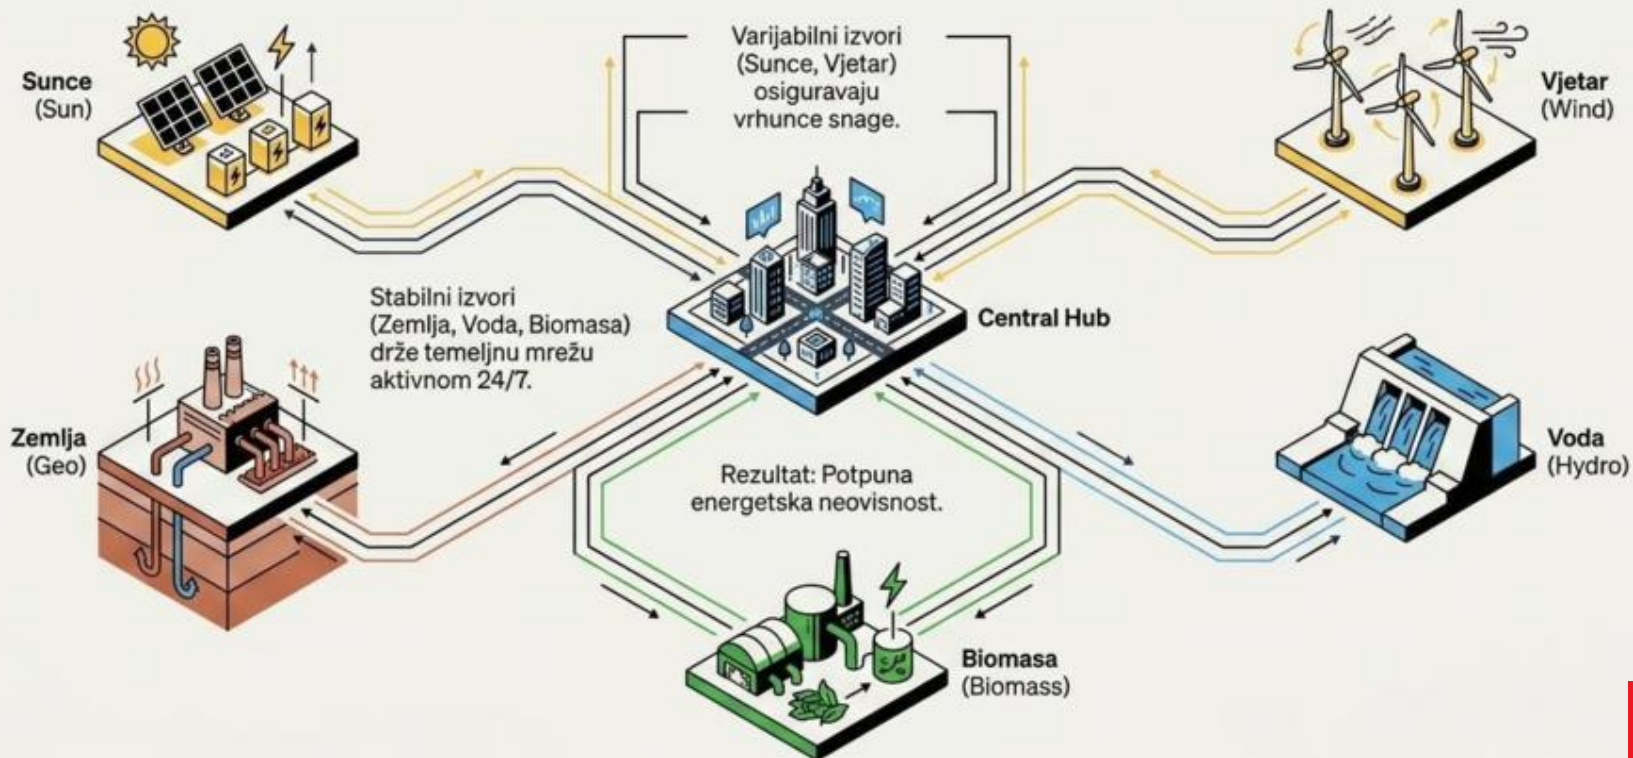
Sunce
(Sun)

Varijabilni izvori (Sunce, Vjetar) osiguravaju vrhunce snage.

Vjetar
(Wind)

Stabilni izvori (Zemlja, Voda, Biomasa) drže temeljnu mrežu aktivnom 24/7.

Central Hub

Zemlja
(Geo)

Voda
(Hydro)

Rezultat: Potpuna energetska neovisnost.

Biomasa
(Biomass)